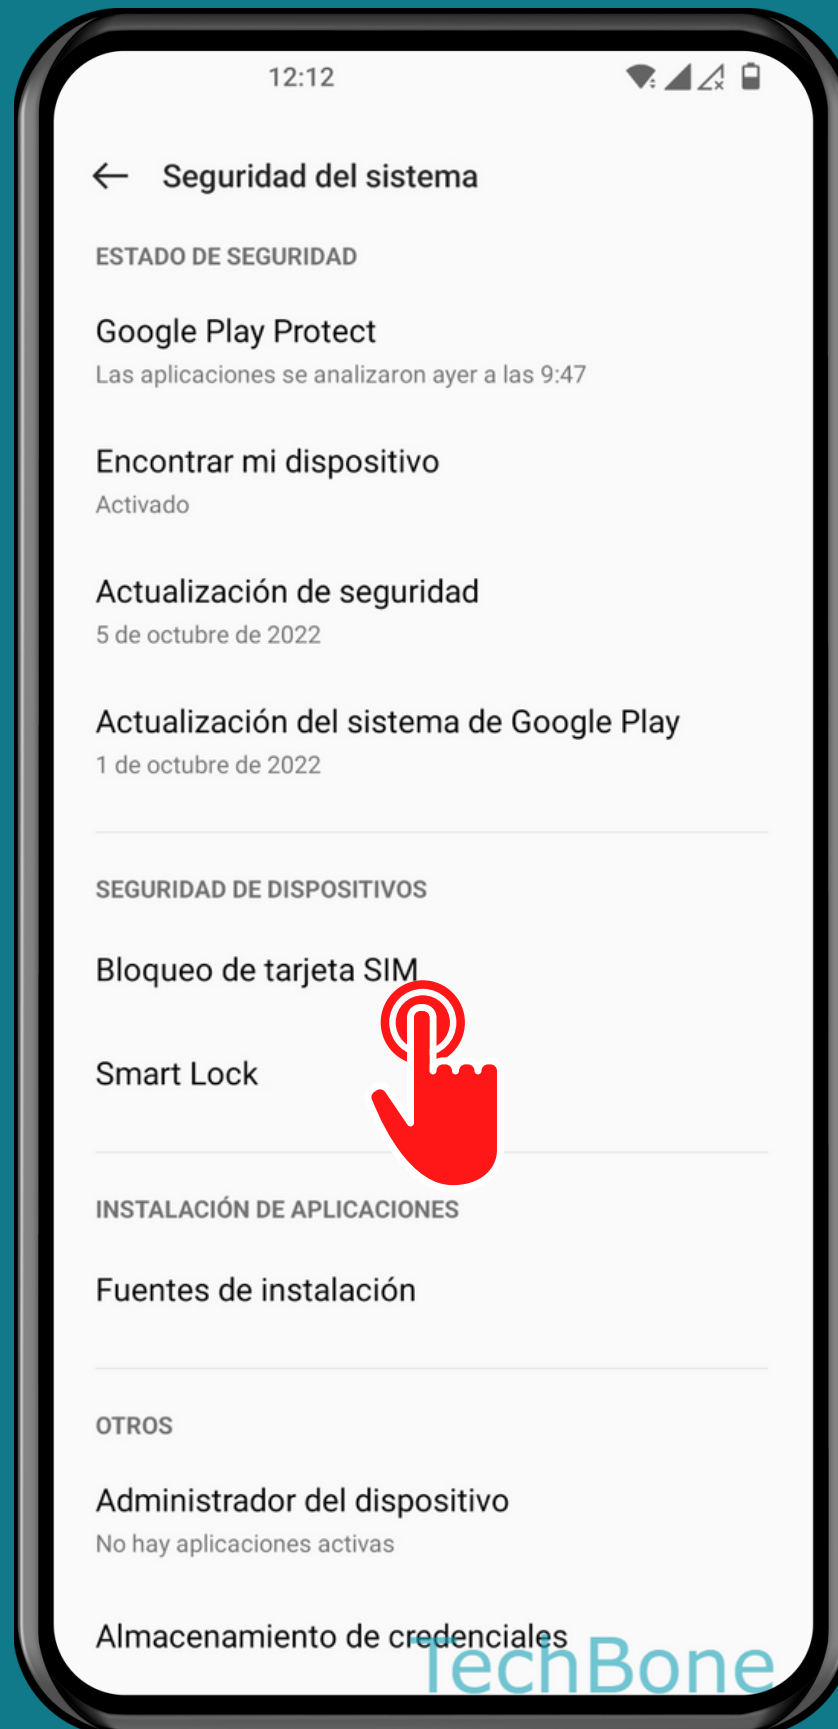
12:12

← Seguridad del sistema

ESTADO DE SEGURIDAD

Google Play Protect
Las aplicaciones se analizaron ayer a las 9:47

Encontrar mi dispositivo
Activado

Actualización de seguridad
5 de octubre de 2022

Actualización del sistema de Google Play
1 de octubre de 2022

SEGURIDAD DE DISPOSITIVOS

Bloqueo de tarjeta SIM

Smart Lock

INSTALACIÓN DE APLICACIONES

Fuentes de instalación

OTROS

Administrador del dispositivo
No hay aplicaciones activas

Almacenamiento de credenciales

TechBone